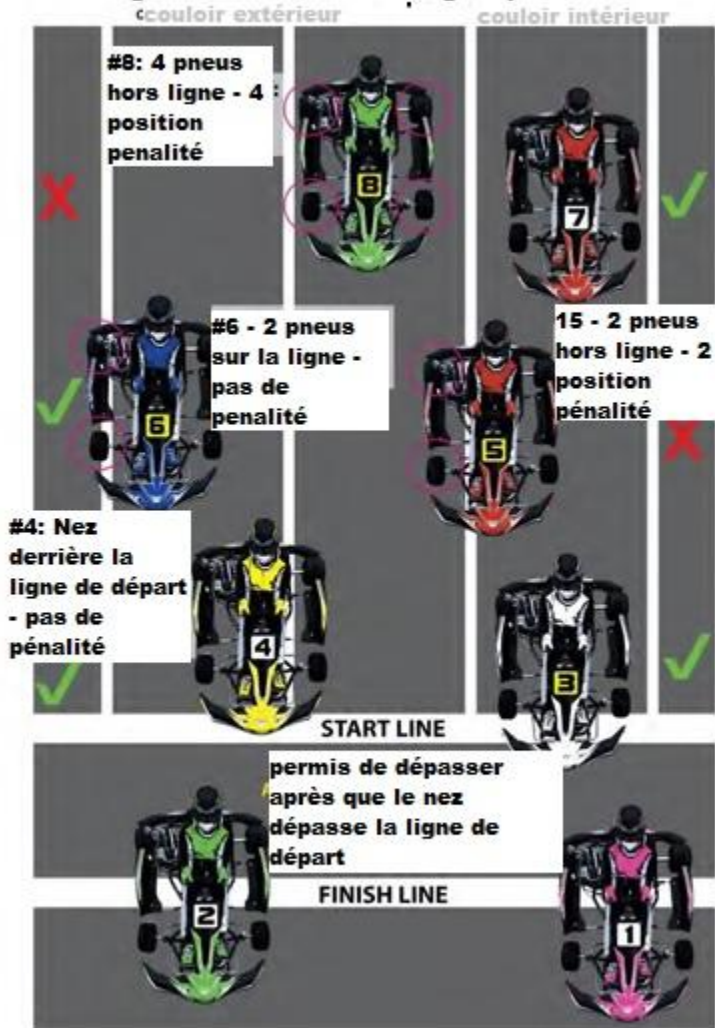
couloir extérieur
couloir intérieur

#8: 4 pneus hors ligne - 4 position penalité

8

7

#6 - 2 pneus sur la ligne - pas de penalité

6

15 - 2 pneus hors ligne - 2 position pénalité

5

#4: Nez derrière la ligne de départ - pas de pénalité

4

3

START LINE

permis de dépasser après que le nez dépasse la ligne de départ

FINISH LINE

2

1